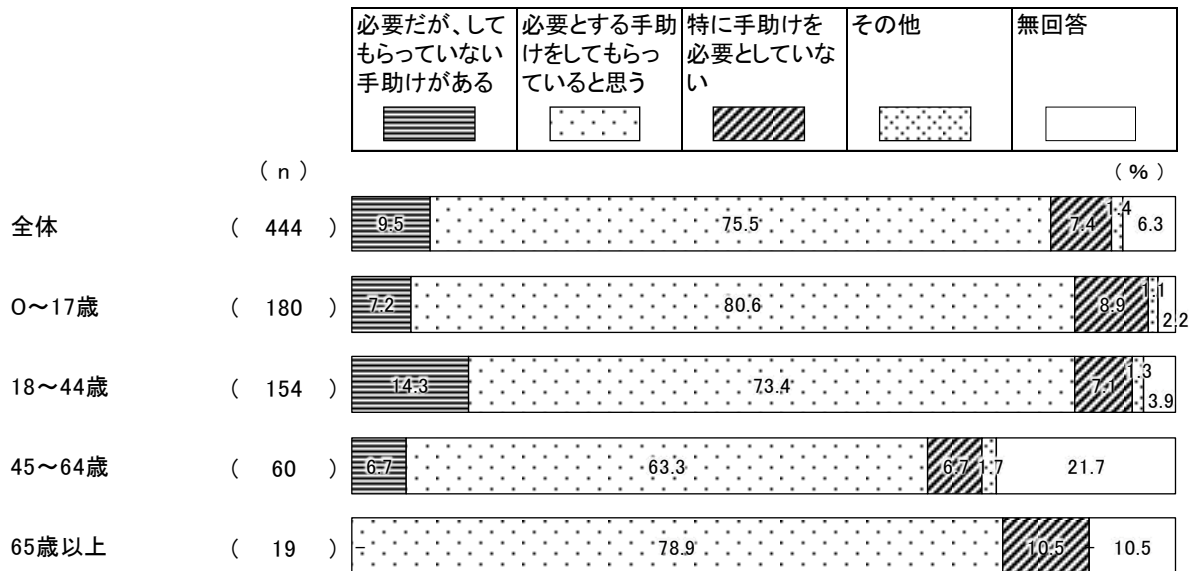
| 必要だが、してもらっていない手助けがある | 必要とする手助けをしてもらっていると思う | 特に手助けを必要としていない | その他 | 無回答 |
|---|---|---|---|---|

（ｎ） （％）

全体 （ 444 ） 9.5 75.5 7.4 1.4 6.3

0〜17歳 （ 180 ） 7.2 80.6 8.9 1.1 2.2

18〜44歳 （ 154 ） 14.3 73.4 7.1 1.3 3.9

45〜64歳 （ 60 ） 6.7 63.3 6.7 1.7 21.7

65歳以上 （ 19 ） - 78.9 10.5 - 10.5